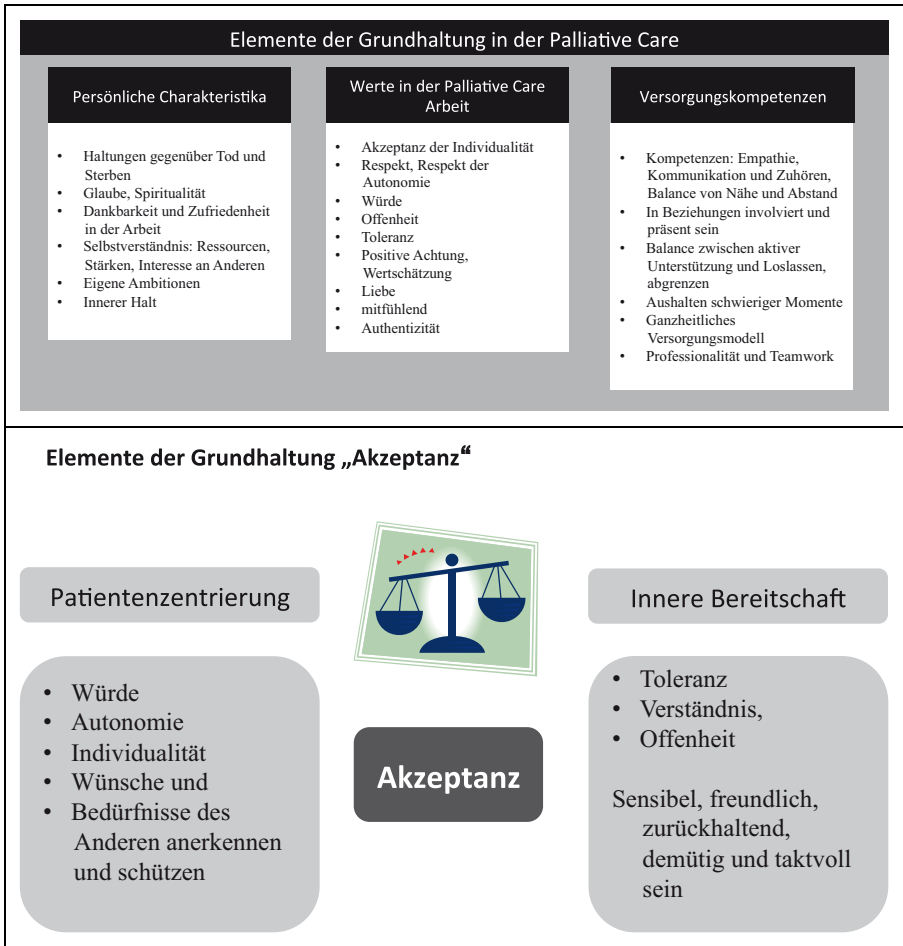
Elemente der Grundhaltung in der Palliative Care

Persönliche Charakteristika

- Haltungen gegenüber Tod und Sterben
- Glaube, Spiritualität
- Dankbarkeit und Zufriedenheit in der Arbeit
- Selbstverständnis: Ressourcen, Stärken, Interesse an Anderen
- Eigene Ambitionen
- Innerer Halt

Werte in der Palliative Care Arbeit

- Akzeptanz der Individualität
- Respekt, Respekt der Autonomie
- Würde
- Offenheit
- Toleranz
- Positive Achtung, Wertschätzung
- Liebe
- mitfühlend
- Authentizität

Versorgungskompetenzen

- Kompetenzen: Empathie, Kommunikation und Zuhören, Balance von Nähe und Abstand
- In Beziehungen involviert und präsent sein
- Balance zwischen aktiver Unterstützung und Loslassen, abgrenzen
- Aushalten schwieriger Momente
- Ganzheitliches Versorgungsmodell
- Professionalität und Teamwork

Elemente der Grundhaltung „Akzeptanz"

Patientenzentrierung

- Würde
- Autonomie
- Individualität
- Wünsche und
- Bedürfnisse des Anderen anerkennen und schützen

Akzeptanz

Innere Bereitschaft

- Toleranz
- Verständnis,
- Offenheit

Sensibel, freundlich, zurückhaltend, demütig und taktvoll sein